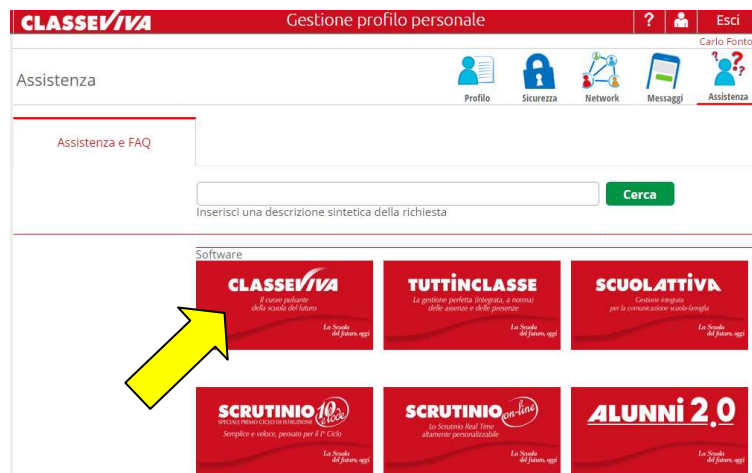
CLASSEVIVA
Gestione profilo personale
?
Esci
Carlo Fonto

Assistenza
Profilo
Sicurezza
Network
Messaggi
Assistenza

Assistenza e FAQ

Cerca
Inserisci una descrizione sintetica della richiesta

Software

CLASSEVIVA
Il cuore pulsante della scuola del futuro
La Scuola del futuro, oggi

TUTTINCLASSE
La gestione perfetta (integrata, a norma) delle assenze e delle presenze
La Scuola del futuro, oggi

SCUOLATTIVA
Gestione integrata per la comunicazione scuola-famiglia
La Scuola del futuro, oggi

SCRUTINIO 10 e lode
SPECIALE PRIMO CICLO DI ISTRUZIONE
Semplice e veloce, pensato per il I° Ciclo
La Scuola del futuro, oggi

SCRUTINIO on-line
Lo Scrutinio Real Time altamente personalizzabile
La Scuola del futuro, oggi

ALUNNI 2.0
La Scuola del futuro, oggi